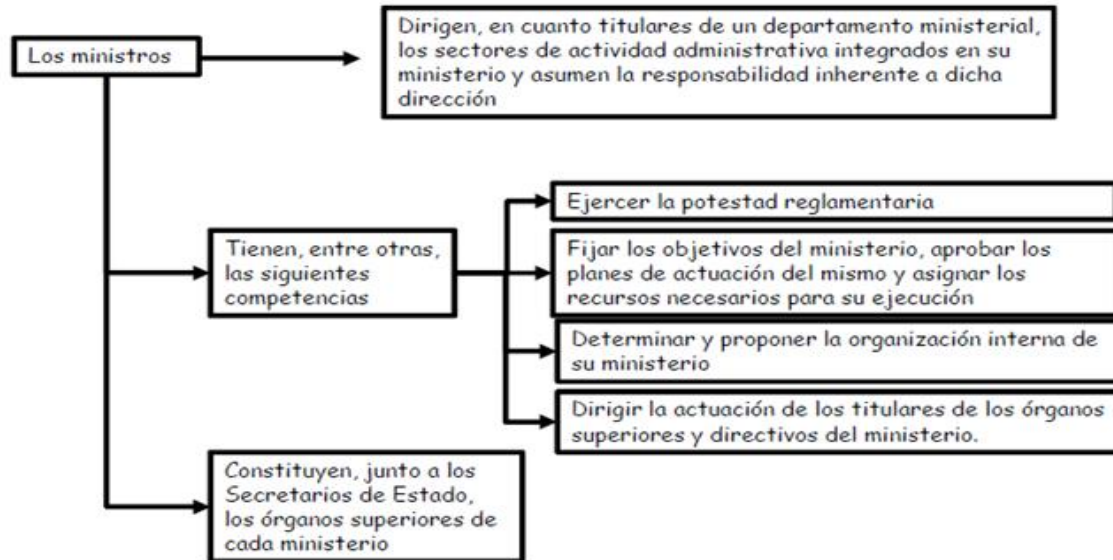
Los ministros

Dirigen, en cuanto titulares de un departamento ministerial, los sectores de actividad administrativa integrados en su ministerio y asumen la responsabilidad inherente a dicha dirección

Tienen, entre otras, las siguientes competencias

Ejercer la potestad reglamentaria

Fijar los objetivos del ministerio, aprobar los planes de actuación del mismo y asignar los recursos necesarios para su ejecución

Determinar y proponer la organización interna de su ministerio

Dirigir la actuación de los titulares de los órganos superiores y directivos del ministerio.

Constituyen, junto a los Secretarios de Estado, los órganos superiores de cada ministerio